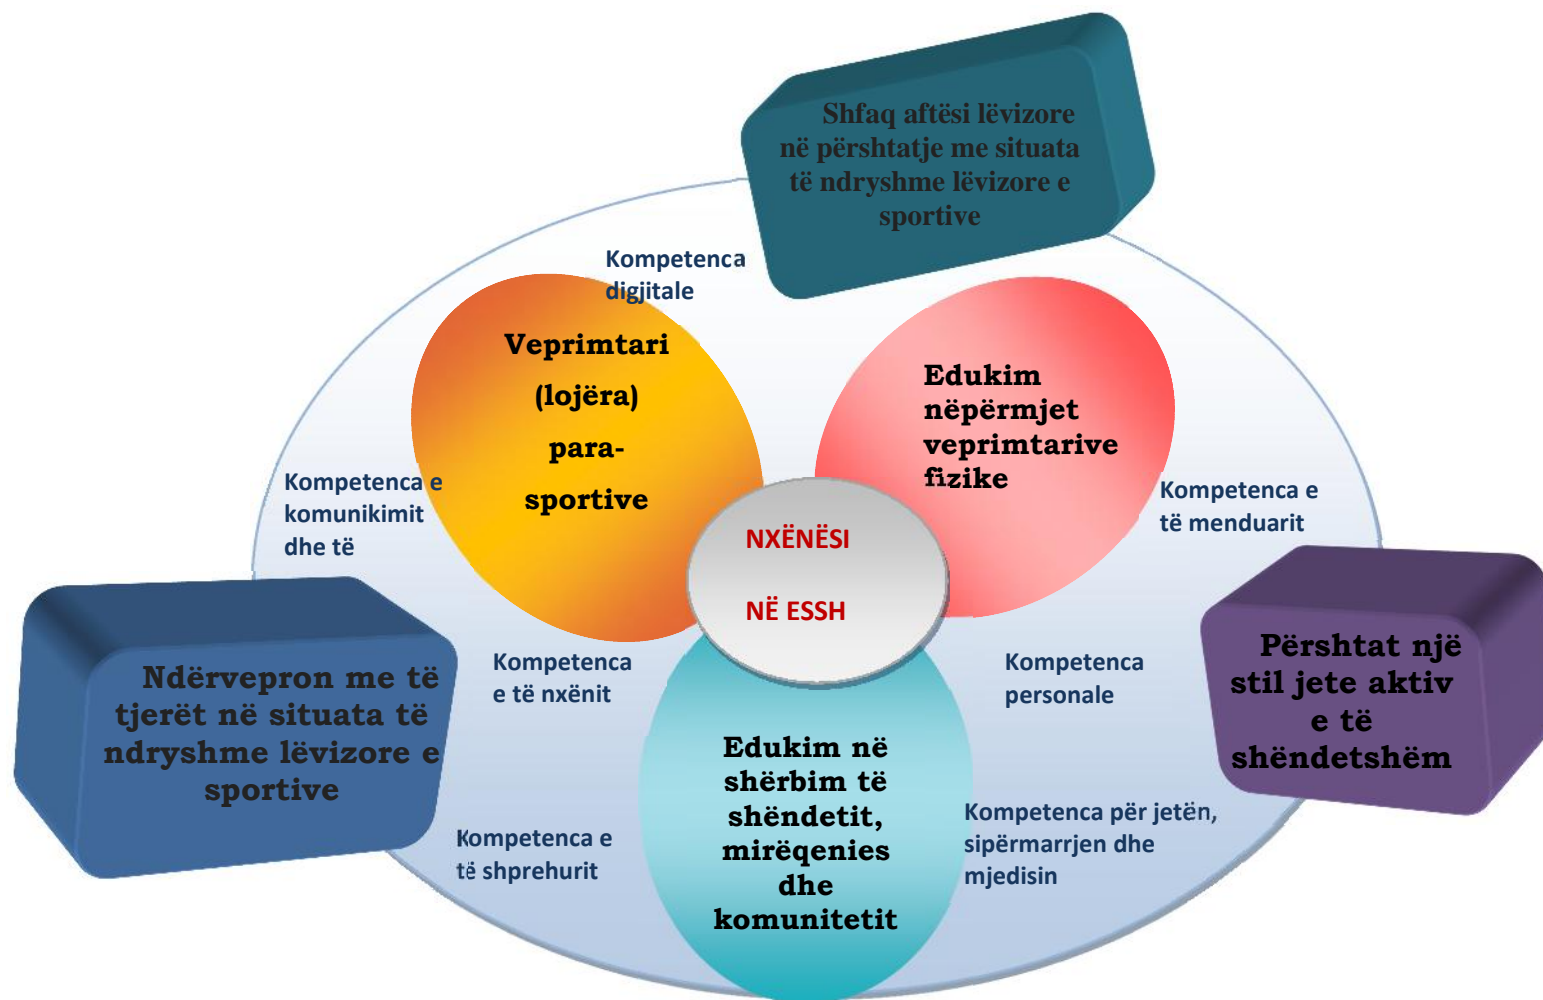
Shfaq aftësi lëvizore në përshtatje me situata të ndryshme lëvizore e sportive

Kompetenca digjitale

Veprimtari (lojëra) para-sportive

Edukim nëpërmjet veprimtarive fizike

Kompetenca e komunikimit dhe të

Kompetenca e të menduarit

NXËNËSI

NË ESSH

Ndërvepron me të tjerët në situata të ndryshme lëvizore e sportive

Kompetenca e të nxënit

Kompetenca personale

Përshtat një stil jete aktiv e të shëndetshëm

Edukim në shërbim të shëndetit, mirëqenies dhe komunitetit

Kompetenca e të shprehurit

Kompetenca për jetën, sipërmarrjen dhe mjedisin